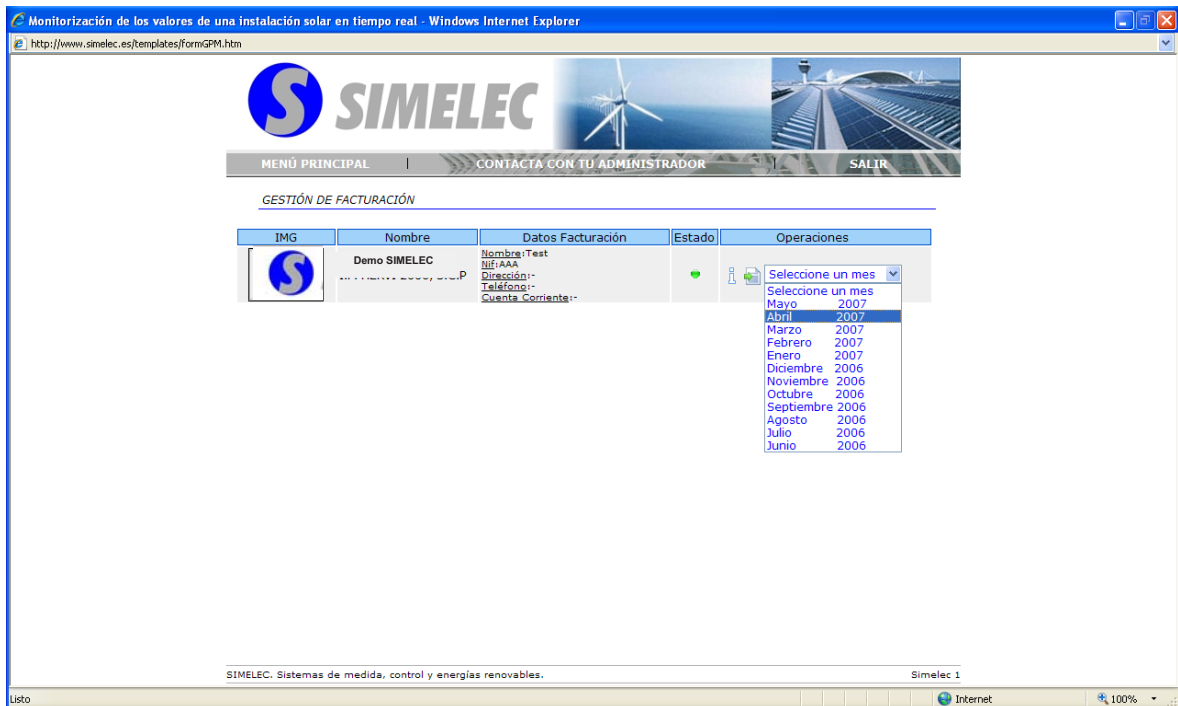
Monitorización de los valores de una instalación solar en tiempo real - Windows Internet Explorer

http://www.simelec.es/templates/formGPM.htm

SIMELEC

MENÚ PRINCIPAL | CONTACTA CON TU ADMINISTRADOR | SALIR

GESTIÓN DE FACTURACIÓN

| IMG | Nombre | Datos Facturación | Estado | Operaciones |
|---|---|---|---|---|
| | Demo SIMELEC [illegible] | Nombre:Test Nif:AAA Dirección:- Teléfono:- Cuenta Corriente:- | | Seleccione un mes |

Seleccione un mes
Mayo 2007
Abril 2007
Marzo 2007
Febrero 2007
Enero 2007
Diciembre 2006
Noviembre 2006
Octubre 2006
Septiembre 2006
Agosto 2006
Julio 2006
Junio 2006

SIMELEC. Sistemas de medida, control y energías renovables.

Simelec 1

Listo

Internet

100%